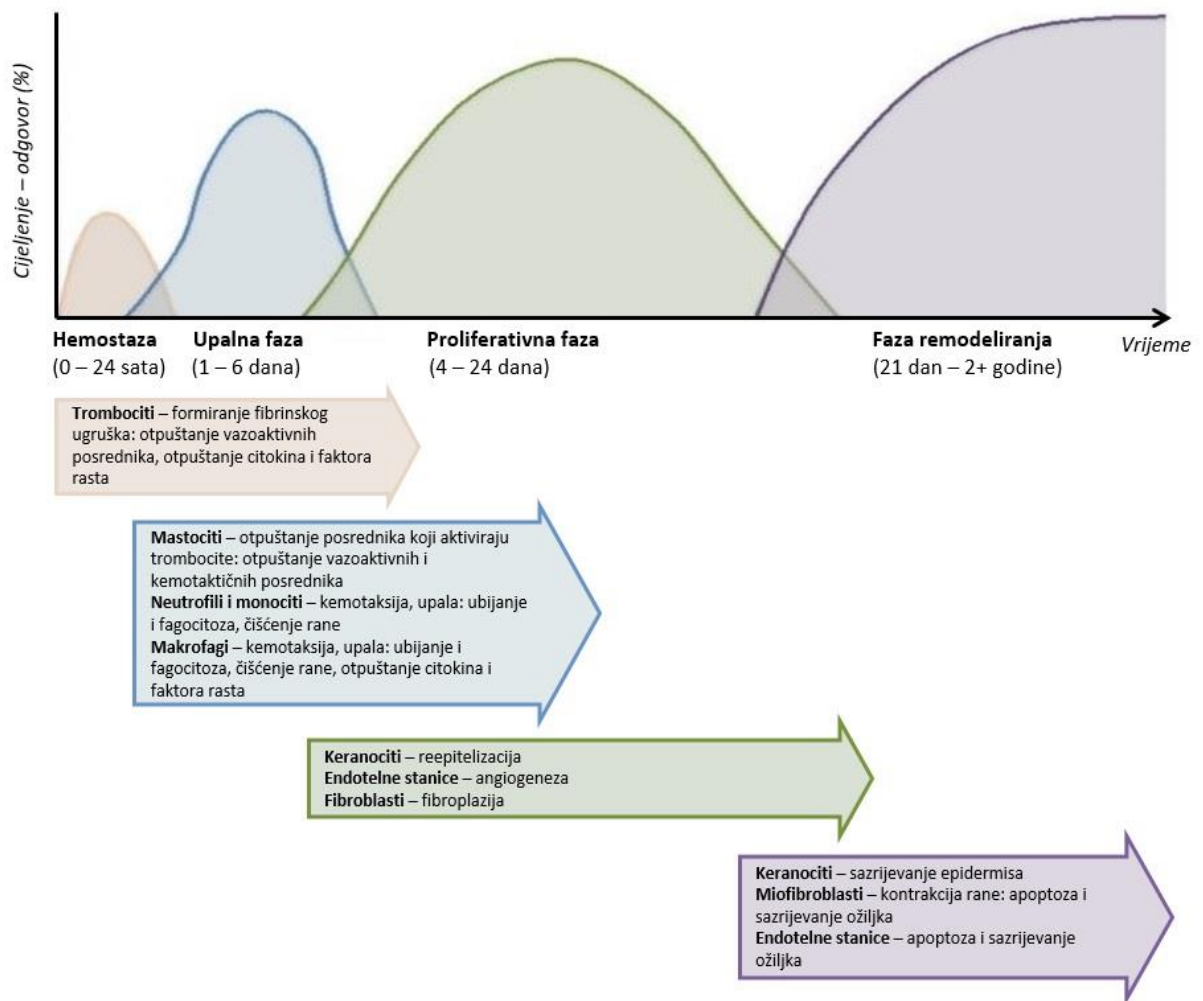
Cijeljenje – odgovor (%)

Hemostaza
(0 – 24 sata)

Upalna faza
(1 – 6 dana)

Proliferativna faza
(4 – 24 dana)

Faza remodeliranja
(21 dan – 2+ godine)

Vrijeme

Trombociti – formiranje fibrinskog ugruška: otpuštanje vazoaktivnih posrednika, otpuštanje citokina i faktora rasta

Mastociti – otpuštanje posrednika koji aktiviraju trombocite: otpuštanje vazoaktivnih i kemotaktičnih posrednika
Neutrofili i monociti – kemotaksija, upala: ubijanje i fagocitoza, čišćenje rane
Makrofagi – kemotaksija, upala: ubijanje i fagocitoza, čišćenje rane, otpuštanje citokina i faktora rasta

Keranociti – reepitelizacija
Endotelne stanice – angiogeneza
Fibroblasti – fibroplazija

Keranociti – sazrijevanje epidermisa
Miofibroblasti – kontrakcija rane: apoptoza i sazrijevanje ožiljka
Endotelne stanice – apoptoza i sazrijevanje ožiljka